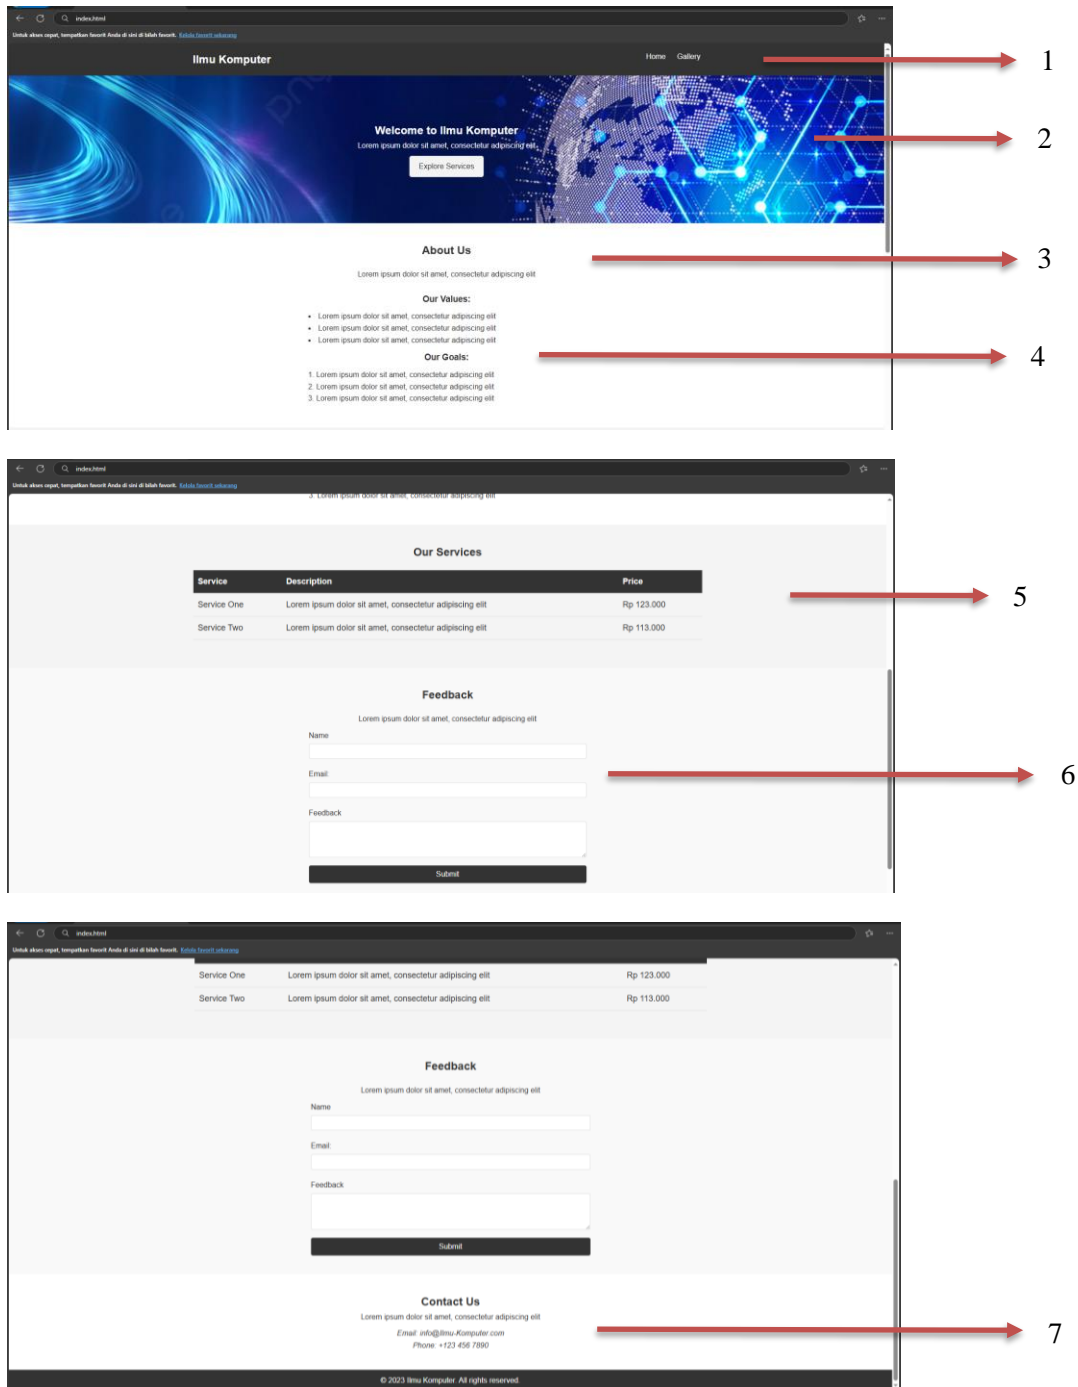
index.html

Untuk akses cepat, tempatkan favorit Anda di sini di bilah favorit. Kelola favorit sekarang

Ilmu Komputer

Home Gallery

1

Welcome to Ilmu Komputer

Lorem ipsum dolor sit amet, consectetur adipiscing elit

Explore Services

2

About Us

Lorem ipsum dolor sit amet, consectetur adipiscing elit

3

Our Values:

- Lorem ipsum dolor sit amet, consectetur adipiscing elit
- Lorem ipsum dolor sit amet, consectetur adipiscing elit
- Lorem ipsum dolor sit amet, consectetur adipiscing elit

Our Goals:

4

1. Lorem ipsum dolor sit amet, consectetur adipiscing elit
2. Lorem ipsum dolor sit amet, consectetur adipiscing elit
3. Lorem ipsum dolor sit amet, consectetur adipiscing elit

index.html

Untuk akses cepat, tempatkan favorit Anda di sini di bilah favorit. Kelola favorit sekarang

3. Lorem ipsum dolor sit amet, consectetur adipiscing elit

Our Services

| Service | Description | Price |
|---|---|---|
| Service One | Lorem ipsum dolor sit amet, consectetur adipiscing elit | Rp 123.000 |
| Service Two | Lorem ipsum dolor sit amet, consectetur adipiscing elit | Rp 113.000 |

5

Feedback

Lorem ipsum dolor sit amet, consectetur adipiscing elit

Name

Email

6

Feedback

Submit

index.html

Untuk akses cepat, tempatkan favorit Anda di sini di bilah favorit. Kelola favorit sekarang

| Service One | Lorem ipsum dolor sit amet, consectetur adipiscing elit | Rp 123.000 |
|---|---|---|
| Service Two | Lorem ipsum dolor sit amet, consectetur adipiscing elit | Rp 113.000 |

Feedback

Lorem ipsum dolor sit amet, consectetur adipiscing elit

Name

Email

Feedback

Submit

Contact Us

Lorem ipsum dolor sit amet, consectetur adipiscing elit

Email: info@ilmu-Komputer.com

Phone: +123 456 7890

7

© 2023 Ilmu Komputer. All rights reserved.